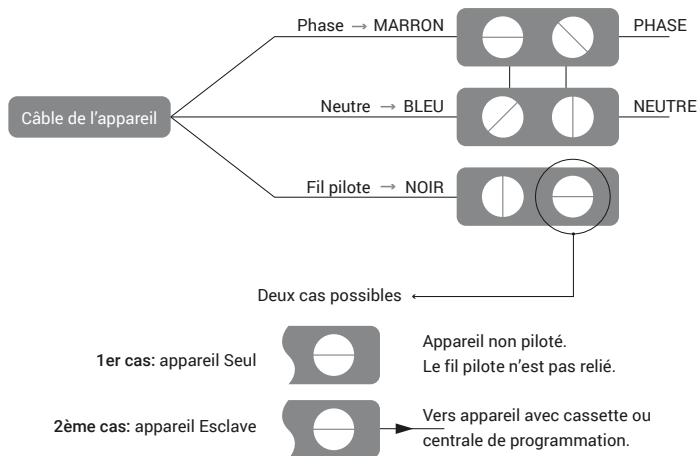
Câble de l'appareil

Phase → MARRON

PHASE

Neutre → BLEU

NEUTRE

Fil pilote → NOIR

Deux cas possibles

1er cas: appareil Seul

Appareil non piloté.
Le fil pilote n'est pas relié.

2ème cas: appareil Esclave

Vers appareil avec cassette ou centrale de programmation.